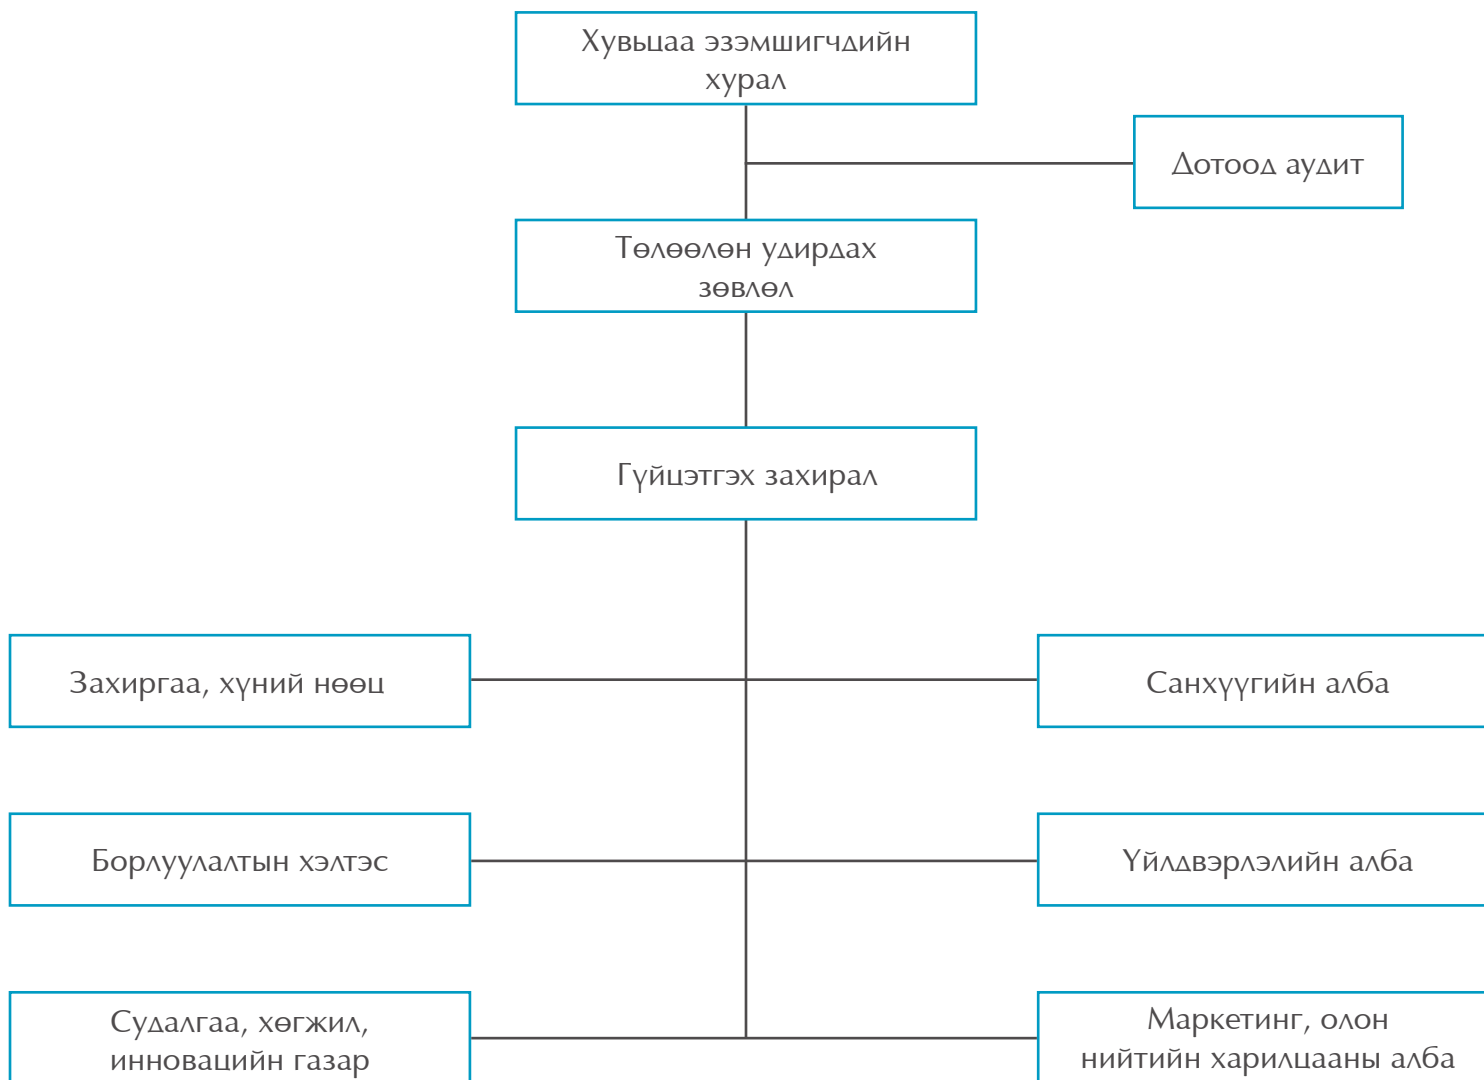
Хувьцаа эзэмшигчдийн хурал

Дотоод аудит

Төлөөлөн удирдах зөвлөл

Гүйцэтгэх захирал

Захиргаа, хүний нөөц

Санхүүгийн алба

Борлуулалтын хэлтэс

Үйлдвэрлэлийн алба

Судалгаа, хөгжил, инновацийн газар

Маркетинг, олон нийтийн харилцааны алба